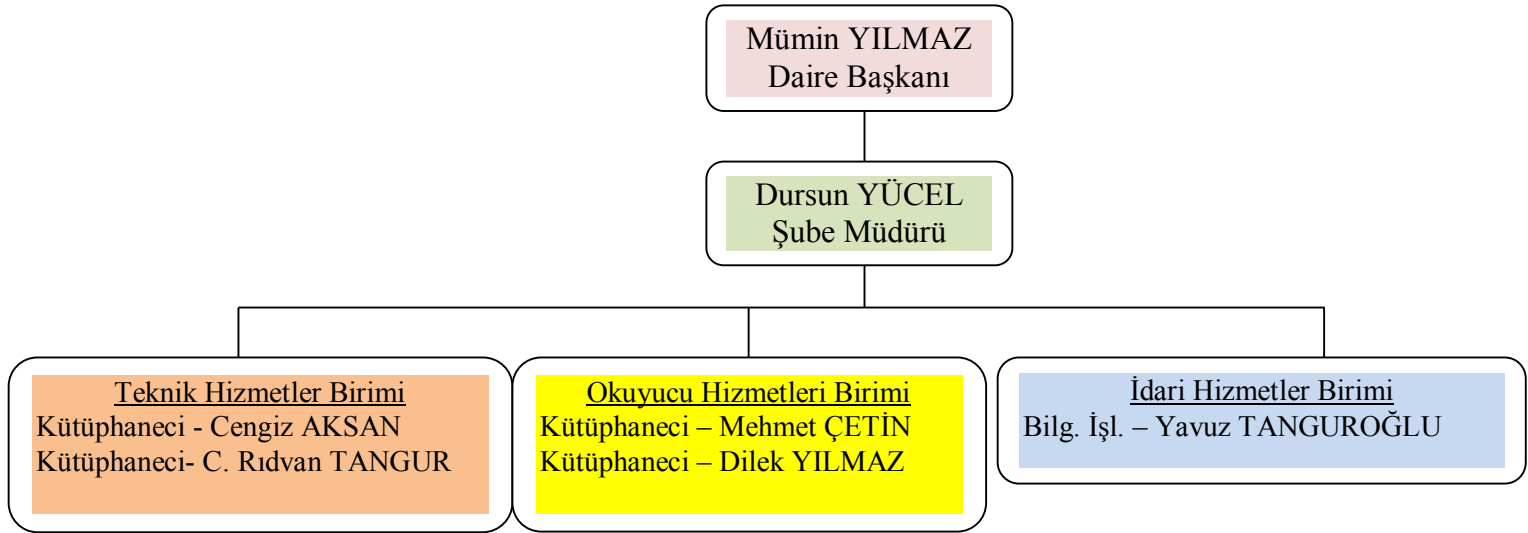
Mümin YILMAZ
Daire Başkanı

Dursun YÜCEL
Şube Müdürü

Teknik Hizmetler Birimi
Kütüphaneci - Cengiz AKSAN
Kütüphaneci- C. Rıdvan TANGUR

Okuyucu Hizmetleri Birimi
Kütüphaneci – Mehmet ÇETİN
Kütüphaneci – Dilek YILMAZ

İdari Hizmetler Birimi
Bilg. İşl. – Yavuz TANGUROĞLU